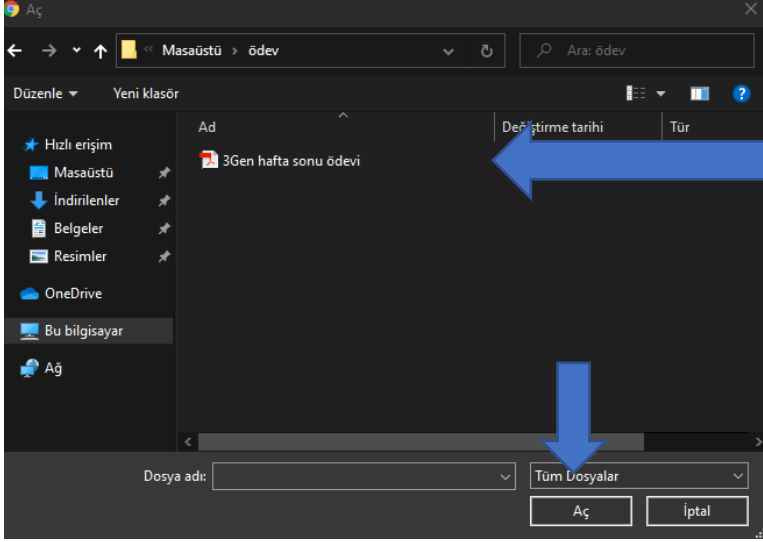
Aç

« Masaüstü › ödev

Ara: ödev

Düzenle ▾ Yeni klasör

Hızlı erişim
Masaüstü
İndirilenler
Belgeler
Resimler
OneDrive
Bu bilgisayar
Ağ

Ad | Değiştirme tarihi | Tür

3Gen hafta sonu ödevi

Dosya adı:

Tüm Dosyalar

Aç

İptal